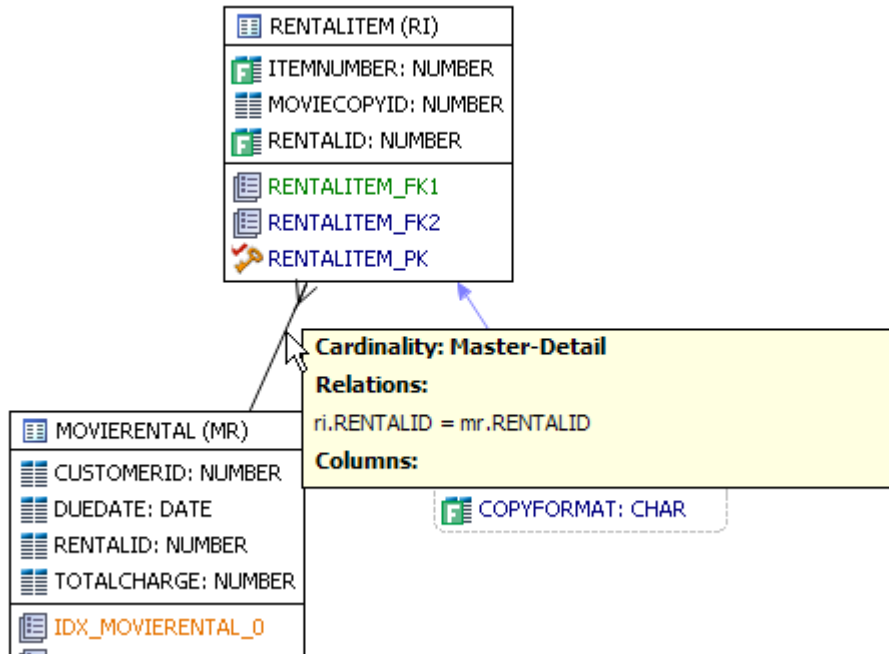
RENTALITEM (RI)
ITEMNUMBER: NUMBER
MOVIECOPYID: NUMBER
RENTALID: NUMBER
RENTALITEM_FK1
RENTALITEM_FK2
RENTALITEM_PK

Cardinality: Master-Detail
Relations:
ri.RENTALID = mr.RENTALID
Columns:

MOVIERENTAL (MR)
CUSTOMERID: NUMBER
DUEDATE: DATE
RENTALID: NUMBER
TOTALCHARGE: NUMBER
IDX_MOVIERENTAL_0

COPYFORMAT: CHAR